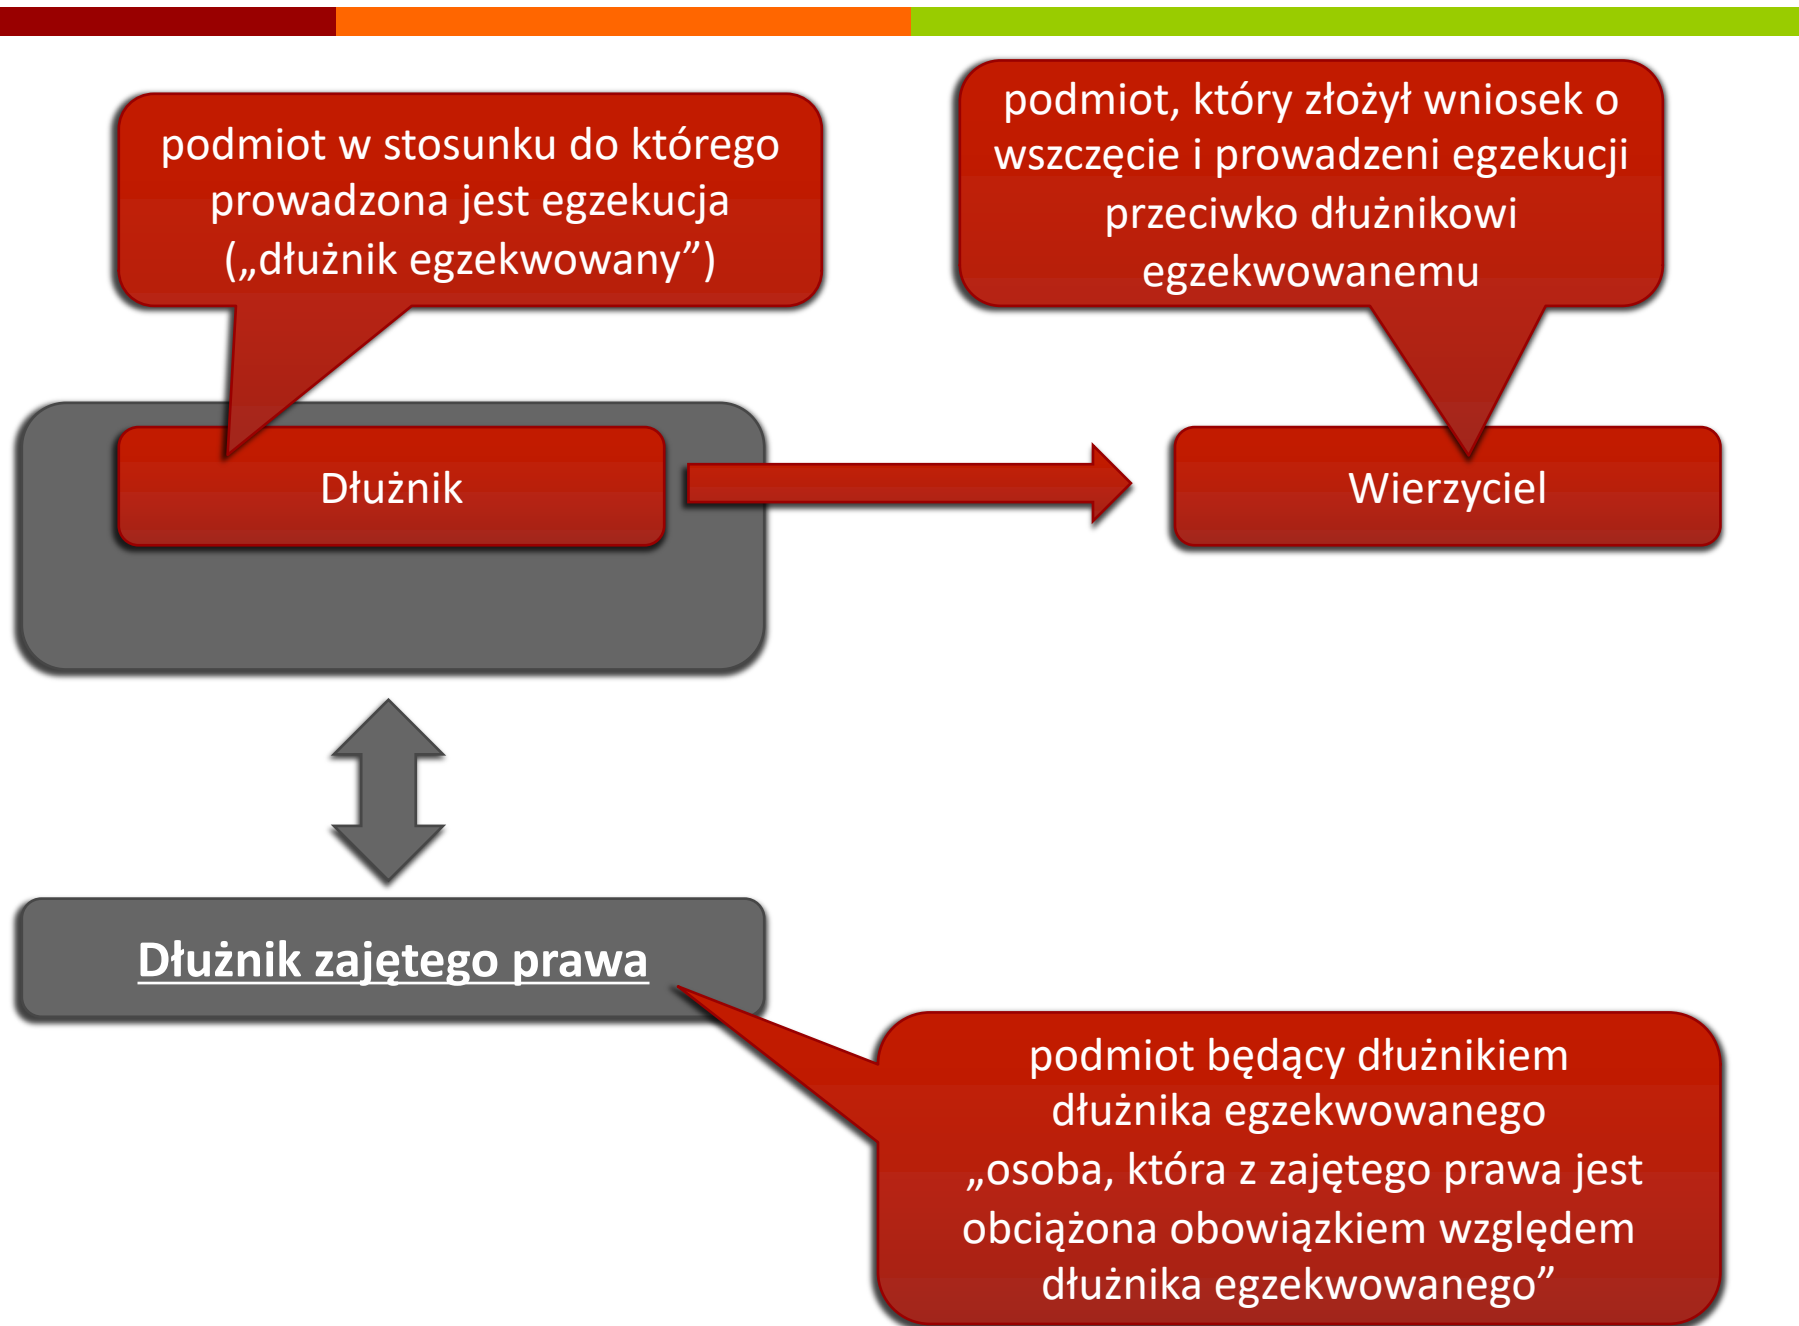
podmiot w stosunku do którego prowadzona jest egzekucja („dłużnik egzekwowany”)

podmiot, który złożył wniosek o wszczęcie i prowadzeni egzekucji przeciwko dłużnikowi egzekwowanemu

Dłużnik

Wierzyciel

Dłużnik zajętego prawa

podmiot będący dłużnikiem dłużnika egzekwowanego „osoba, która z zajętego prawa jest obciążona obowiązkiem względem dłużnika egzekwowanego”